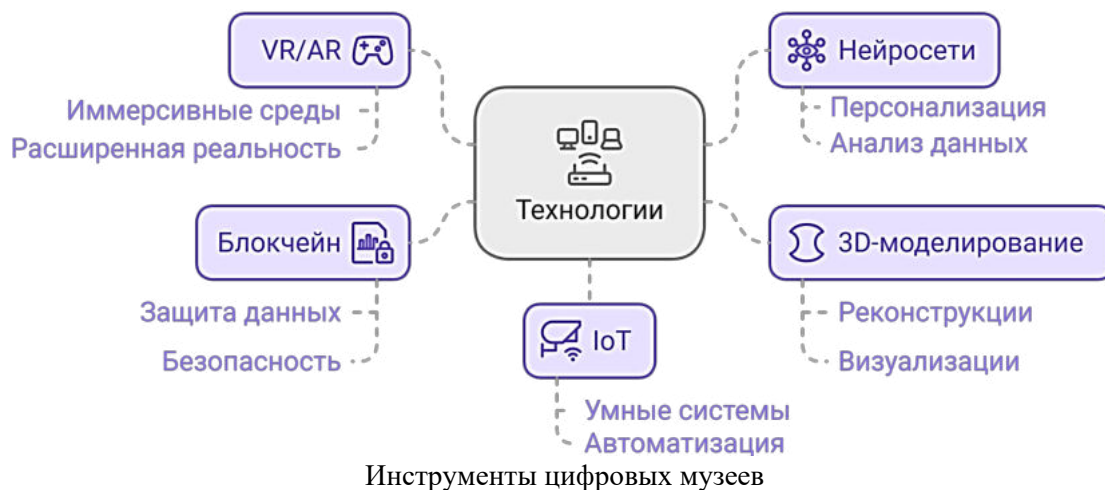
VR/AR

Иммерсивные среды

Расширенная реальность

Нейросети

Персонализация

Анализ данных

Технологии

Блокчейн

Защита данных

Безопасность

3D-моделирование

Реконструкции

Визуализации

IoT

Умные системы

Автоматизация

Инструменты цифровых музеев